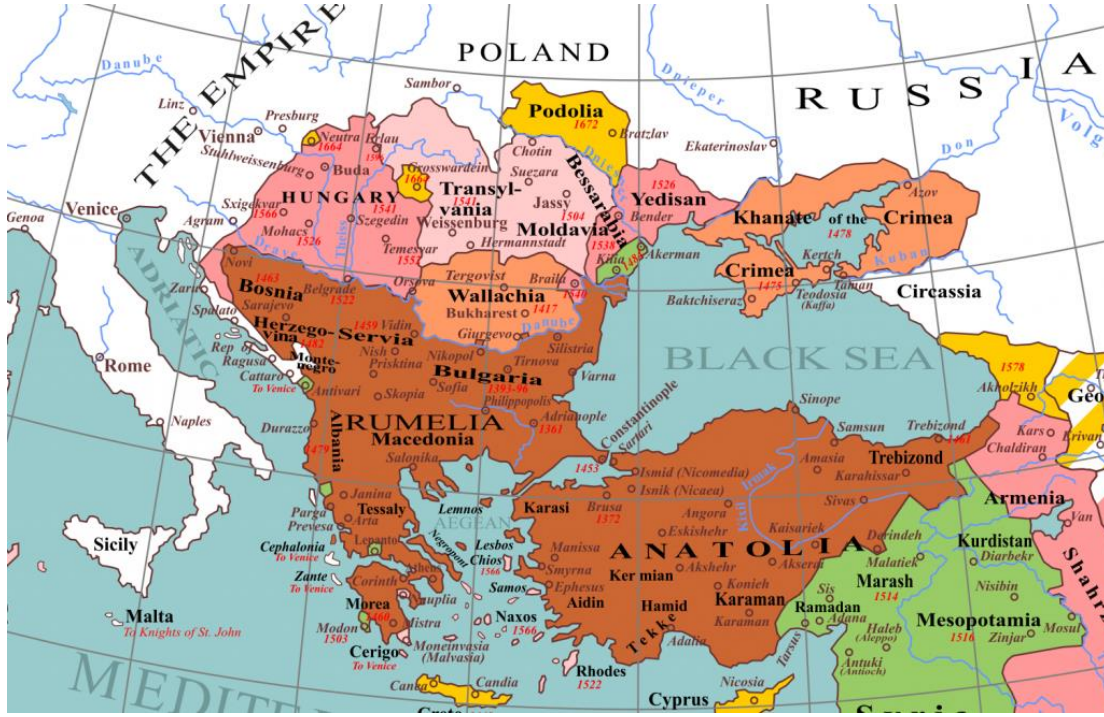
THE EMPIRE
POLAND
RUSSIA
Danube
Dnieper
Volga
Don
Linz
Presburg
Vienna
Stuhlweissenburg
Neutra 1664
Erlau 1596
Sambor
Podolia 1672
Bratzlav
Ekaterinoslav
Buda
Grosswardein 1660
Chotin
Suczava
Bessarabia
Dniester
HUNGARY
Transylvania
1541
Weissenburg
Jassy
1504
Moldavia
Yedisan
1526
Bender
Azov
Khanate of the Crimea
1478
Genoa
Venice
Szigetvar 1566
Agram
Mohacs 1526
Szegedin
Theiss
Temesvar 1552
Hermannstadt
1538
Kilia 1484
Akerman
Kertch
Crimea 1475
Taman
Kuban
Circassia
Drava
Novi
Bosnia 1463
Sarajevo
Belgrade 1522
Orsova
Tergovist
Braila 1540
Wallachia
Bukharest 1417
Baktchiseraz
Teodosia (Kaffa)
ADRIATIC
Zara
Spalato
Herzego-vina 1482
Servia 1459
Vidin
Giurgevo
Danube
Rep
Ragusa
Monte-negro
Cattaro To Venice
Nish
Prisktina
Nikopol
Tirnova
Silistria
Bulgaria 1393-96
Varna
BLACK SEA
1578
Akholzikh
Geo
Rome
Skopia
Sofia
Antivari
Philippopolis
Adrianople 1361
Constantinople
Scutari
Sinope
Samsun
Trebizond 1461
Kars
Erivan
Chaldiran
Naples
Durazzo
ARUMELIA
Macedonia
Albania 1479
Salonika
1453
Ismid (Nicomedia)
Isnik (Nicaea)
Amasia
Karahissar
Trebizond
Armenia
Van
Janina
Tessaly
Arta
Parga
Prevesa
Lemnos
AEGEAN
Karasi
Brusa 1372
Angora
Eskishehr
Irmak
Kizil Irmak
Sivas
Kaisarieh
Derindeh
Kurdistan
Diarbekr
Shahr
Sicily
Cephalonia To Venice
Lepanto
Negroponte
Lesbos
Chios 1566
Manissa
Smyrna
ANATOLIA
Kermian
Akshehr
Akserai
Malatieh
Marash 1514
Nisibin
Zante To Venice
Corinth
Athens
Samos
Ephesus
Aidin
Hamid
Konieh
Karaman
Karaman
Sis
Ramadan
Adana
Malta
To Knights of St. John
Morea 1460
Nauplia
Mistra
Naxos 1566
Tekke
Adalia
Tarsus
Haleb (Aleppo)
Mesopotamia 1516
Zinjar
Mosul
Modon 1503
Cerigo To Venice
Moneinvasia (Malvasia)
Antuki (Antioch)
MEDITE
Canea
Candia
Rhodes 1522
Cyprus
Nicosia
Crete
Syria